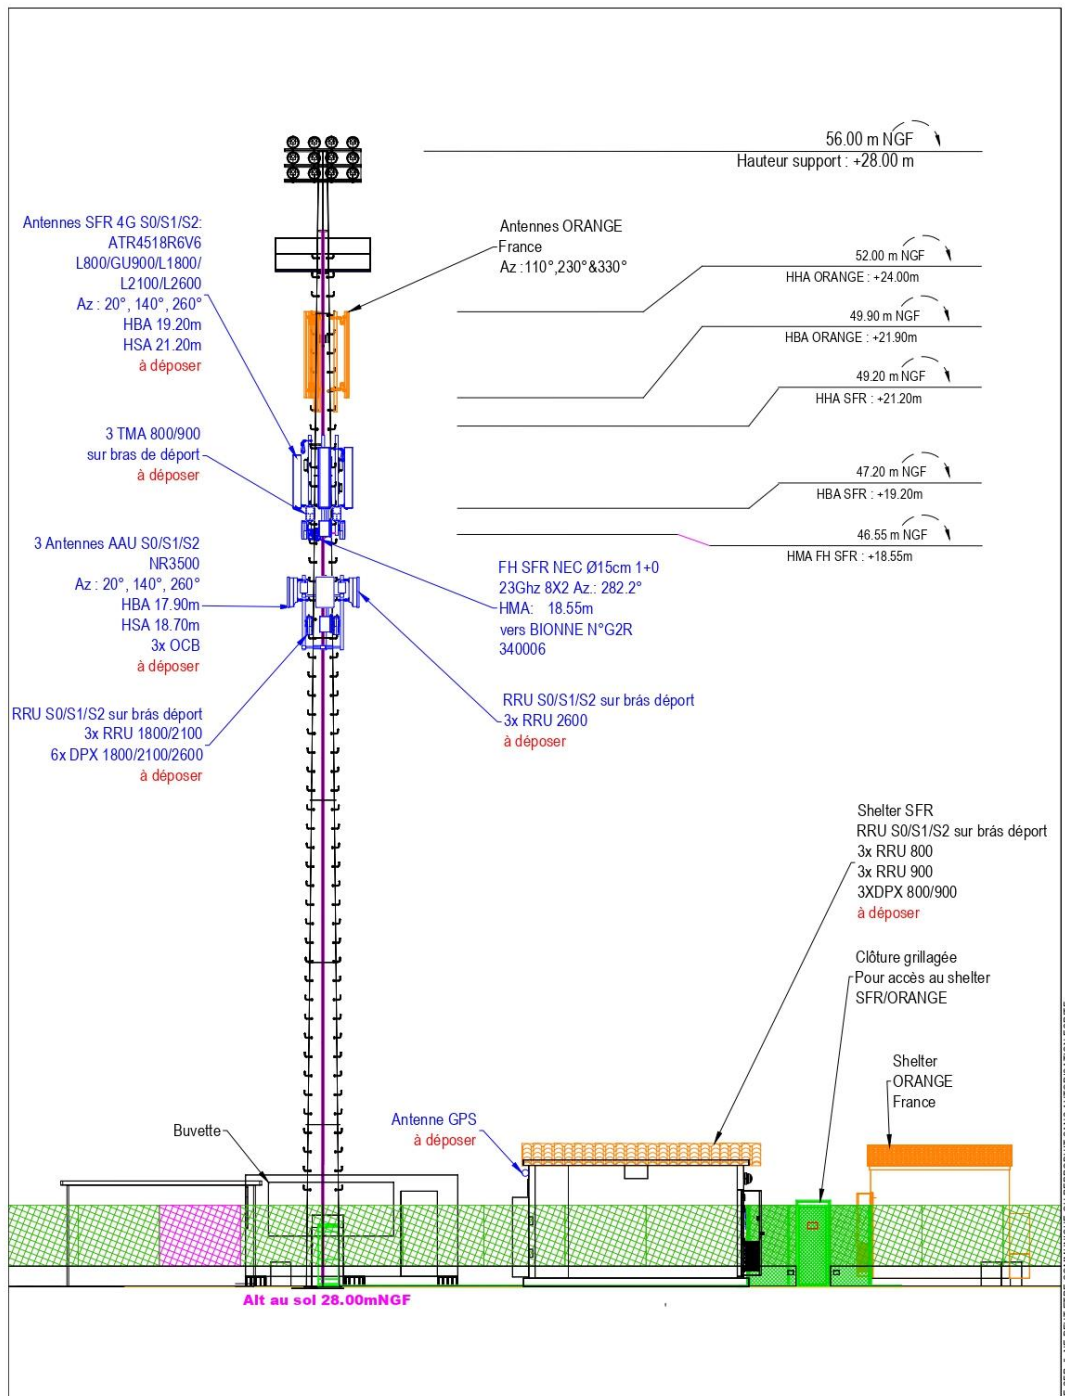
56.00 m NGF
Hauteur support : +28.00 m

Antennes SFR 4G S0/S1/S2:
ATR4518R6V6
L800/GU900/L1800/
L2100/L2600
Az : 20°, 140°, 260°
HBA 19.20m
HSA 21.20m
à déposer

Antennes ORANGE
France
Az : 110°,230°&330°

52.00 m NGF
HHA ORANGE : +24.00m

49.90 m NGF
HBA ORANGE : +21.90m

49.20 m NGF
HHA SFR : +21.20m

3 TMA 800/900
sur bras de déport
à déposer

47.20 m NGF
HBA SFR : +19.20m

46.55 m NGF
HMA FH SFR : +18.55m

3 Antennes AAU S0/S1/S2
NR3500
Az : 20°, 140°, 260°
HBA 17.90m
HSA 18.70m
3x OCB
à déposer

FH SFR NEC Ø15cm 1+0
23Ghz 8X2 Az.: 282.2°
HMA: 18.55m
vers BIONNE N°G2R
340006

RRU S0/S1/S2 sur brás déport
3x RRU 1800/2100
6x DPX 1800/2100/2600
à déposer

RRU S0/S1/S2 sur brás déport
3x RRU 2600
à déposer

Shelter SFR
RRU S0/S1/S2 sur brás déport
3x RRU 800
3x RRU 900
3XDPX 800/900
à déposer

Clôture grillagée
Pour accès au shelter
SFR/ORANGE

Shelter
ORANGE
France

Antenne GPS
à déposer

Buvette

Alt au sol 28.00mNGF